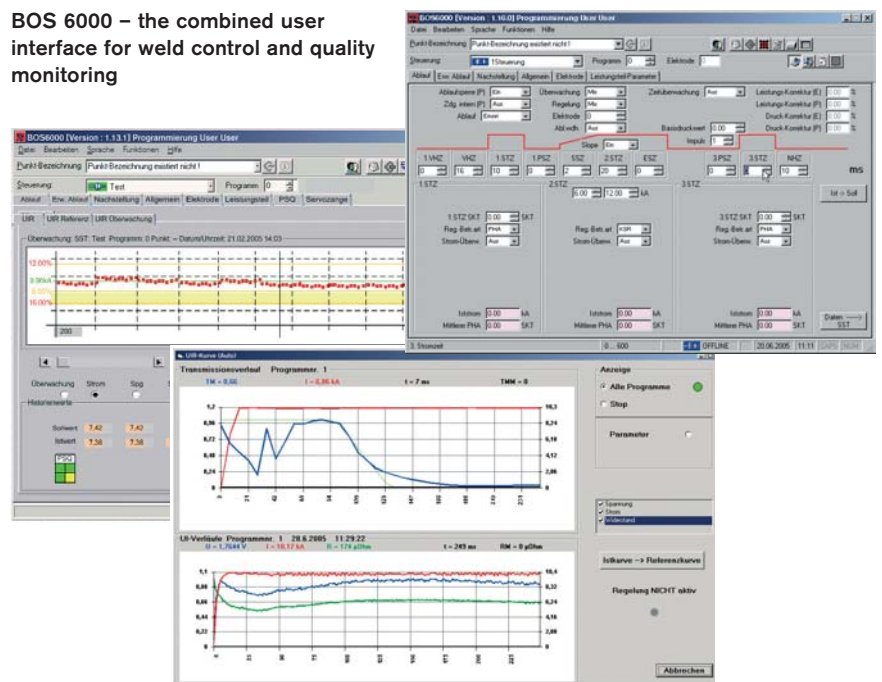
BOS 6000 – the combined user interface for weld control and quality monitoring

BOS6000 [Version : 1.16.0] Programmierung User User
Datei Bearbeiten Sprache Funktionen Hilfe
Punkt-Bezeichnung Punkt-Bezeichnung existiert nicht !
Steuerung 1Steuerung Programm 0 Elektrode 0
Ablauf Erw. Ablauf Nachstellung Allgemein Elektrode Leistungsteil-Parameter
Ablaufsperre (P) Ein
Zdg. intern (P) Aus
Ablauf Einzel
Überwachung Mix
Regelung Mix
Elektrode 0
Abl.wdh. Aus
Zeitüberwachung Aus
Leistungs-Korrektur (E) 0.00 %
Leistungs-Korrektur (P) 0.00 %
Druck-Korrektur (E) 0.00 %
Druck-Korrektur (P) 0.00 %
Basisdruckwert 0.00
Impuls 1
Slope Ein
1.VHZ VHZ 1.STZ 1.PSZ SSZ 2.STZ ESZ 3.PSZ 3.STZ NHZ
0 16 10 0 2 20 0 0 0 10 ms
1.STZ 2.STZ 3.STZ
6.00 12.00 kA
Ist -> Soll
1.STZ SKT 0.00 SKT
Reg.Betr.art PHA
Strom-Überw. Aus
Reg.Betr.art KSR
Strom-Überw. Aus
3.STZ SKT 0.00 SKT
Reg.Betr.art PHA
Strom-Überw. Aus
Iststrom 0.00 kA
Mittlere PHA 0.00 SKT
Iststrom 0.00 kA
Mittlere PHA 0.00 SKT
Iststrom 0.00 kA
Mittlere PHA 0.00 SKT
Daten ---> SST
3. Stromzeit 0 ... 600 OFFLINE 20.06.2005 11:11

BOS6000 [Version : 1.13.1] Programmierung User User
Datei Bearbeiten Sprache Funktionen Hilfe
Punkt-Bezeichnung Punkt-Bezeichnung existiert nicht !
Steuerung: Test Programm 0
Ablauf Erw. Ablauf Nachstellung Allgemein Elektrode Leistungsteil PSQ Servozange
UIR UIR Referenz UIR Überwachung
Überwachung: SST: Test Programm: 0 Punkt: -- Datum/Uhrzeit: 21.02.2005 14:03
12.00%
8.00%
16.00%
200
Überwachung Strom Spg
Historienwerte
Sollwert 7,42 7,42
Istwert 7,38 7,38
PSQ

UIR-Kurve (Auto)
Transmissionsverlauf Programmer. 1
TM = 0,66 I = 6,86 kA t = 7 ms TMM = 0
1,2 0,98 0,72 0,48 0,24 0
16,3 8,24 6,18 4,12 2,06 0
Anzeige
Alle Programme
Stop
Parameter
Spannung
Strom
Widerstand
UI-Verläufe Programmer. 1 28.6.2005 11:29:22
U = 1,7644 V I = 10,17 kA R = 174 µOhm t = 249 ms RM = 0 µOhm
1,1 0,88 0,66 0,44 0,22 0
10,4 8,32 6,24 4,16 2,08 0
Istkurve -> Referenzkurve
Regelung NICHT aktiv
Abbrechen